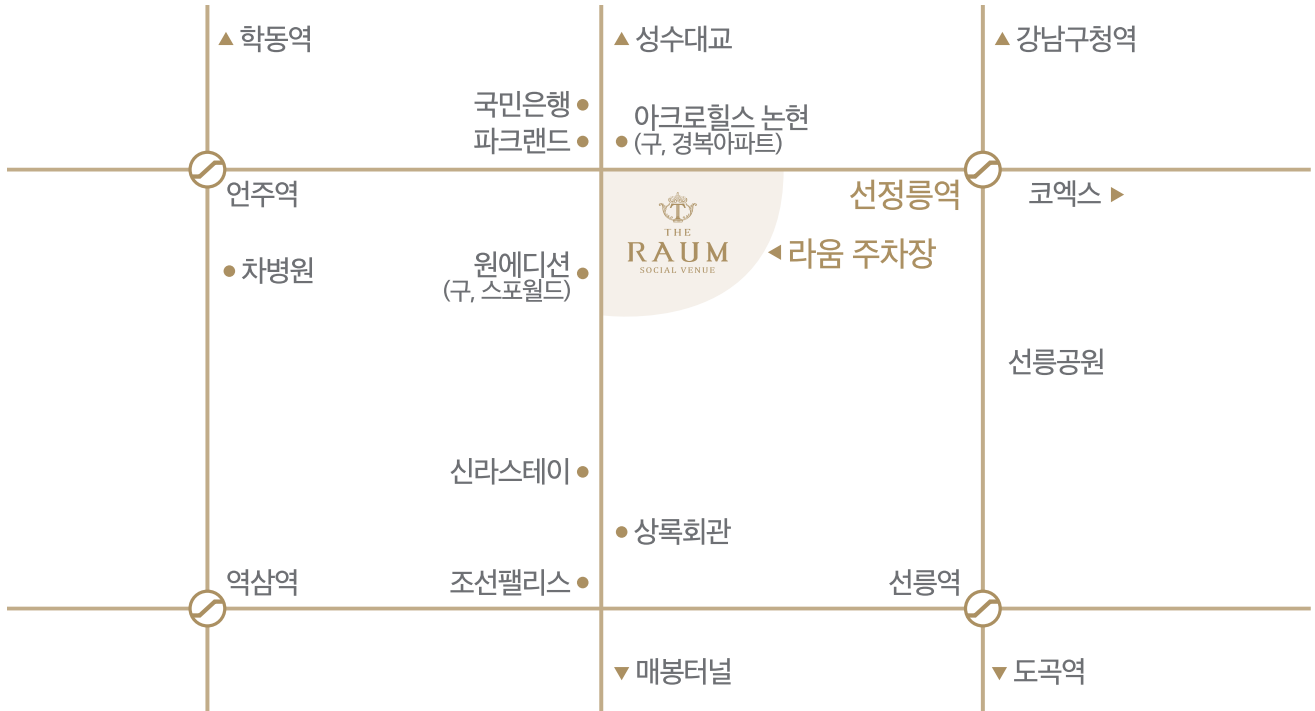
▲ 학동역

▲ 성수대교

▲ 강남구청역

국민은행

파크랜드

아크로힐스 논현
(구, 경복아파트)

언주역

THE
RAUM
SOCIAL VENUE

선정릉역

코엑스 ▶

◀ 라움 주차장

차병원

원에디션
(구, 스포월드)

선릉공원

신라스테이

상록회관

역삼역

조선팰리스

선릉역

▼ 매봉터널

▼ 도곡역